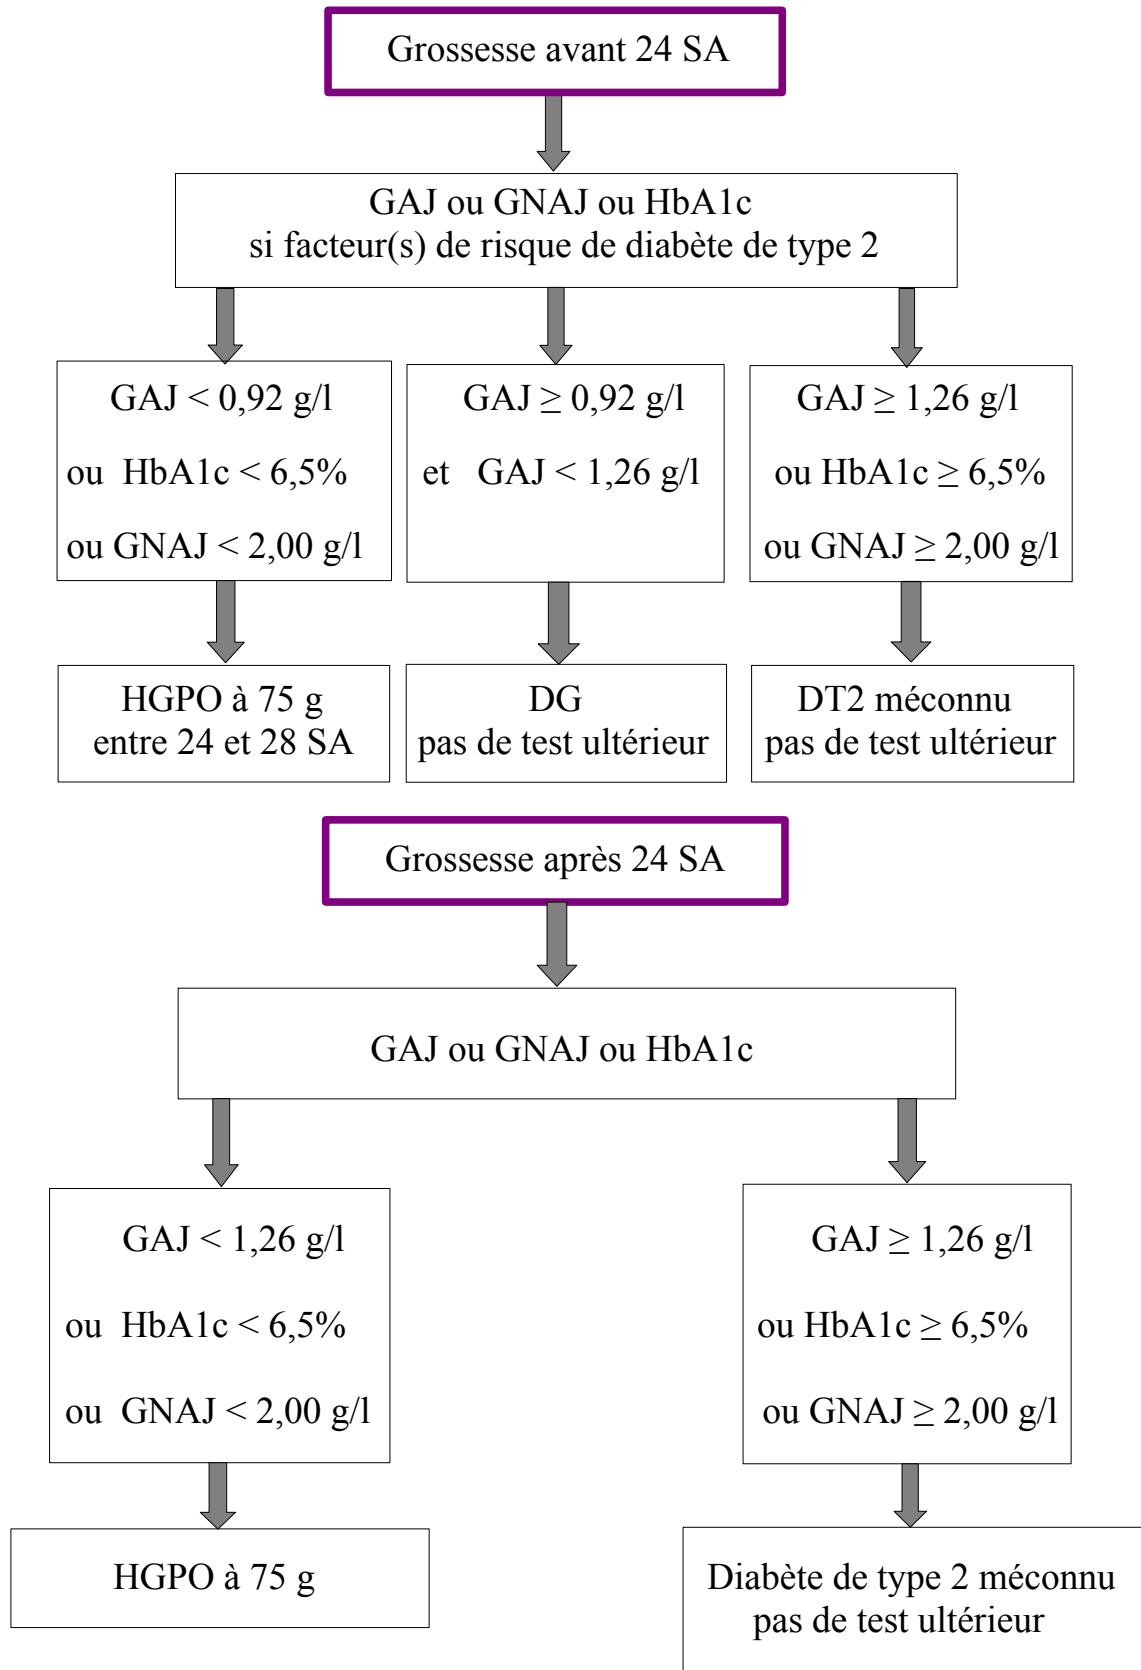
Grossesse avant 24 SA

GAJ ou GNAJ ou HbA1c
si facteur(s) de risque de diabète de type 2

GAJ < 0,92 g/l
ou HbA1c < 6,5%
ou GNAJ < 2,00 g/l

GAJ $\geq$ 0,92 g/l
et GAJ < 1,26 g/l

GAJ $\geq$ 1,26 g/l
ou HbA1c $\geq$ 6,5%
ou GNAJ $\geq$ 2,00 g/l

HGPO à 75 g
entre 24 et 28 SA

DG
pas de test ultérieur

DT2 méconnu
pas de test ultérieur

Grossesse après 24 SA

GAJ ou GNAJ ou HbA1c

GAJ < 1,26 g/l
ou HbA1c < 6,5%
ou GNAJ < 2,00 g/l

GAJ $\geq$ 1,26 g/l
ou HbA1c $\geq$ 6,5%
ou GNAJ $\geq$ 2,00 g/l

HGPO à 75 g

Diabète de type 2 méconnu
pas de test ultérieur